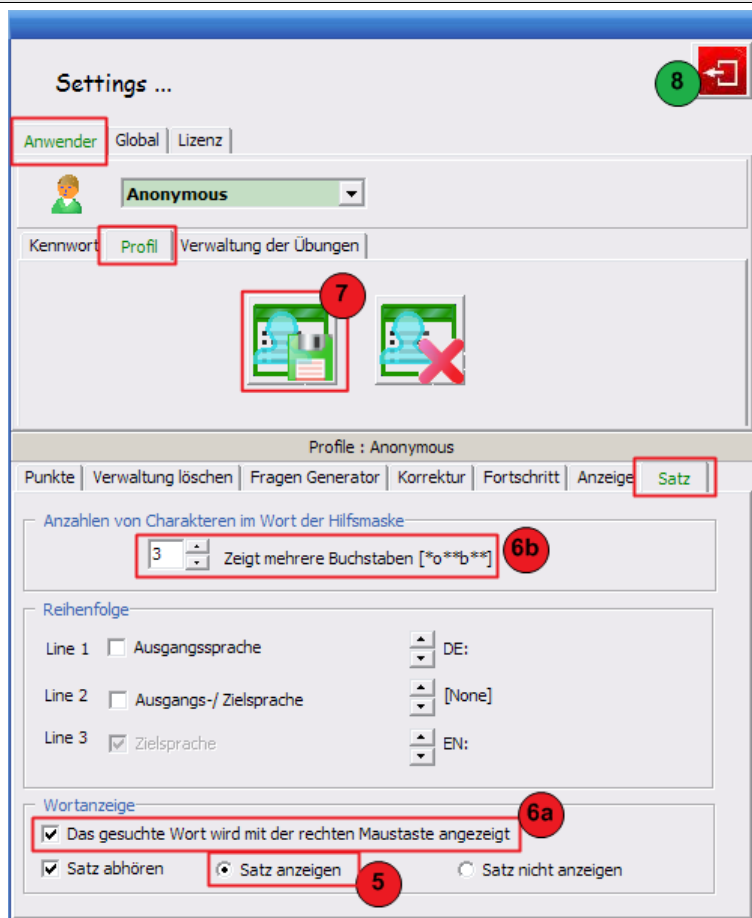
Settings ...

8

Anwender | Global | Lizenz

Anonymous

Kennwort | Profil | Verwaltung der Übungen

7

Profile : Anonymous

Punkte | Verwaltung löschen | Fragen Generator | Korrektur | Fortschritt | Anzeige | Satz

Anzahlen von Charakteren im Wort der Hilfsmaske

3 Zeigt mehrere Buchstaben [*o**b**]

6b

Reihenfolge

Line 1 Ausgangssprache DE:

Line 2 Ausgangs-/ Zielsprache [None]

Line 3 Zielsprache EN:

Wortanzeige

6a

Das gesuchte Wort wird mit der rechten Maustaste angezeigt

Satz abhören Satz anzeigen Satz nicht anzeigen

5